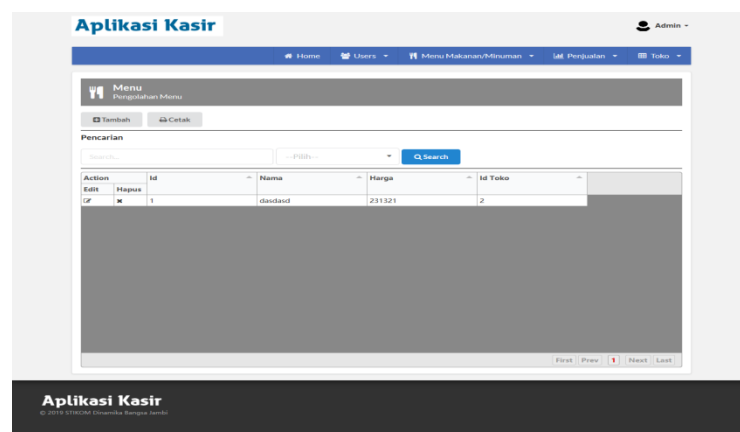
Aplikasi Kasir

Admin

Home Users Menu Makanan/Minuman Penjualan Toko

Menu
Pengolahan Menu

Tambah Cetak

Pencarian

Search... --Pilih-- Search

| Action | | Id | Nama | Harga | Id Toko |
|---|---|---|---|---|---|
| Edit | Hapus | | | | |
| | | 1 | dasdasd | 231321 | 2 |

First Prev 1 Next Last

Aplikasi Kasir
© 2019 STIKOM Dinamika Bangsa Jambi